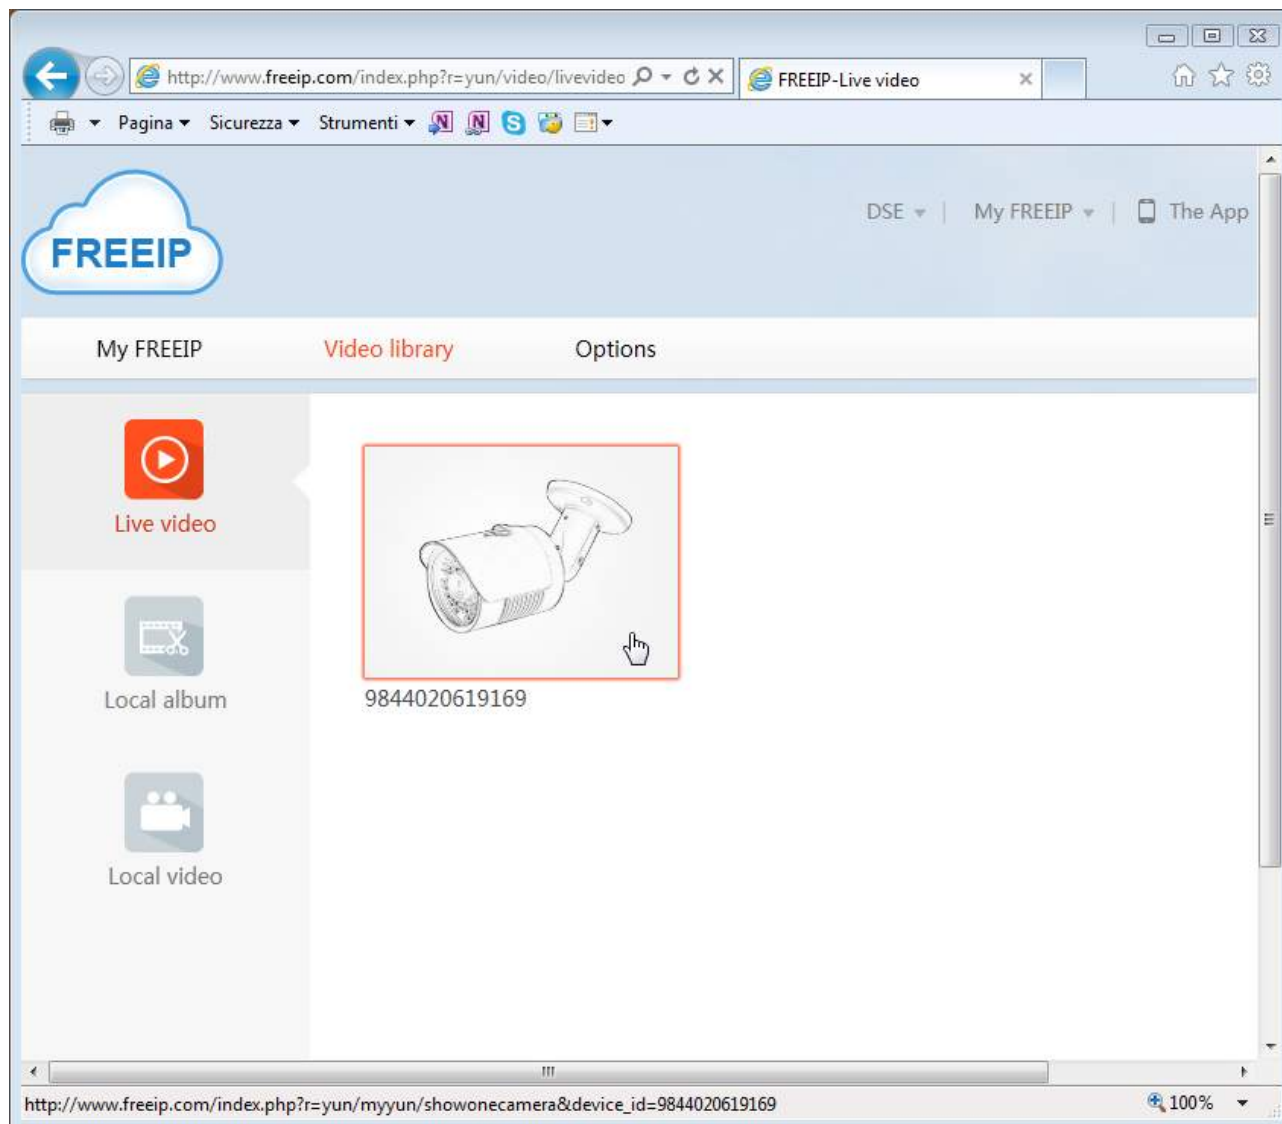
http://www.freeip.com/index.php?r=yun/video/livevideo

FREEIP-Live video

Pagina ▾ Sicurezza ▾ Strumenti ▾

FREEIP

DSE ▾ | My FREEIP ▾ | The App

My FREEIP

Video library

Options

Live video

Local album

Local video

9844020619169

http://www.freeip.com/index.php?r=yun/myyun/showonecamera&device_id=9844020619169

100%